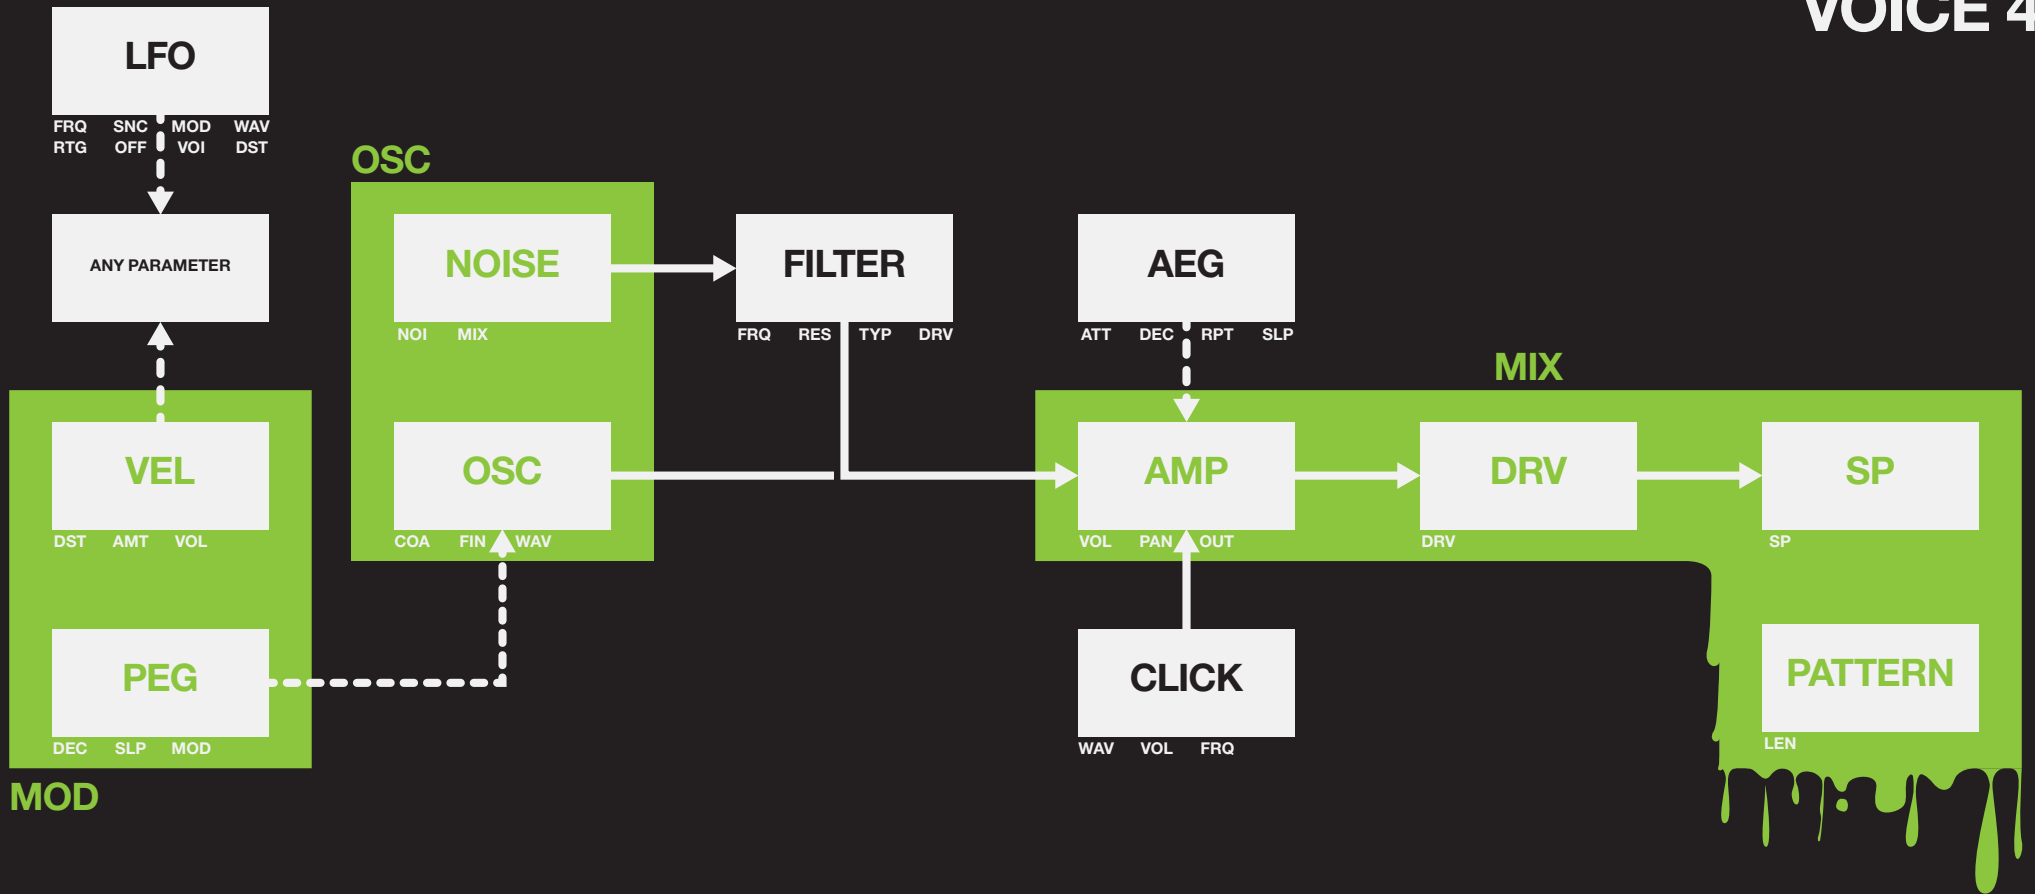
VOICE 4

LFO
FRQ SNC MOD WAV
RTG OFF VOI DST

ANY PARAMETER

OSC

NOISE
NOI MIX

FILTER
FRQ RES TYP DRV

AEG
ATT DEC RPT SLP

MIX

VEL
DST AMT VOL

OSC
COA FIN WAV

AMP
VOL PAN OUT

DRV
DRV

SP
SP

PEG
DEC SLP MOD

CLICK
WAV VOL FRQ

PATTERN
LEN

MOD